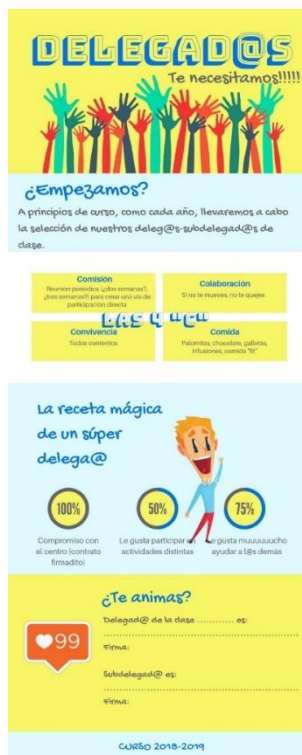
DELEGAD@S

Te necesitamos!!!!!

¿Empezamos?

A principios de curso, como cada año, llevaremos a cabo la selección de nuestros deleg@s-subdelegad@s de clase.

Comisión
Reunión periodica ¿¿dos semanas?, ¿tres semanas?? para crear una via de participación directa

Colaboración
Si no te mueves, no te quejes

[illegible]

Convivencia
Todos contentos

Comida
Palomitas, chocolate, galletas, infusiones, comida "fit"

La receta mágica de un súper delega@

100%
Compromiso con el centro (contrato firmadito)

50%
Le gusta participar en actividades distintas

75%
Le gusta muuuuuucho ayudar a l@s demás

99

¿Te animas?

Delegad@ de la clase ............ es:

Firma:

Subdelegad@ es:

Firma:

CURSO 2018-2019